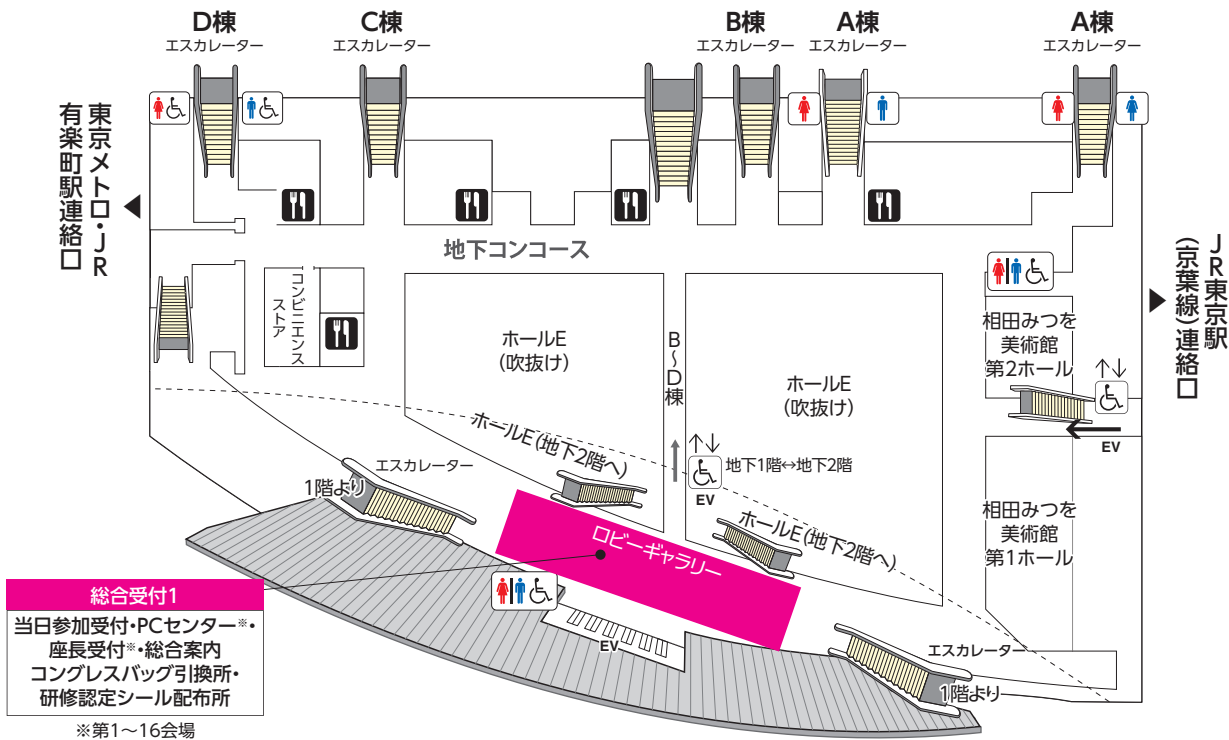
D棟
エスカレーター

C棟
エスカレーター

B棟
エスカレーター

A棟
エスカレーター

A棟
エスカレーター

東京メトロ・JR有楽町駅連絡口

JR東京駅(京葉線)連絡口

地下コンコース

コンビニエンスストア

ホールE
(吹抜け)

B〜D棟

ホールE
(吹抜け)

相田みつを美術館第2ホール

EV

ホールE(地下2階へ)

地下1階↔地下2階

EV

エスカレーター

1階より

ホールE(地下2階へ)

ロビーギャラリー

相田みつを美術館第1ホール

EV

エスカレーター

1階より

総合受付1

当日参加受付・PCセンター※・座長受付※・総合案内
コングレスバッグ引換所・
研修認定シール配布所

※第1〜16会場